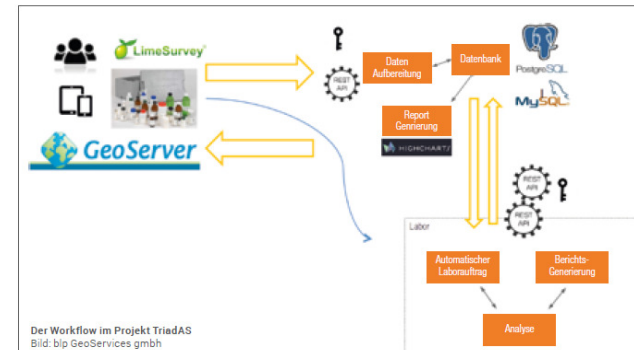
LimeSurvey®

GeoServer

REST API

Daten Aufbereitung

Datenbank

PostgreSQL

MySQL

Report Generierung

HIGHCHARTS

REST API

REST API

Labor

Automatischer Laborauftrag

Berichts-Generierung

Analyse

Der Workflow im Projekt TriadAS
Bild: blp GeoServices gmbh